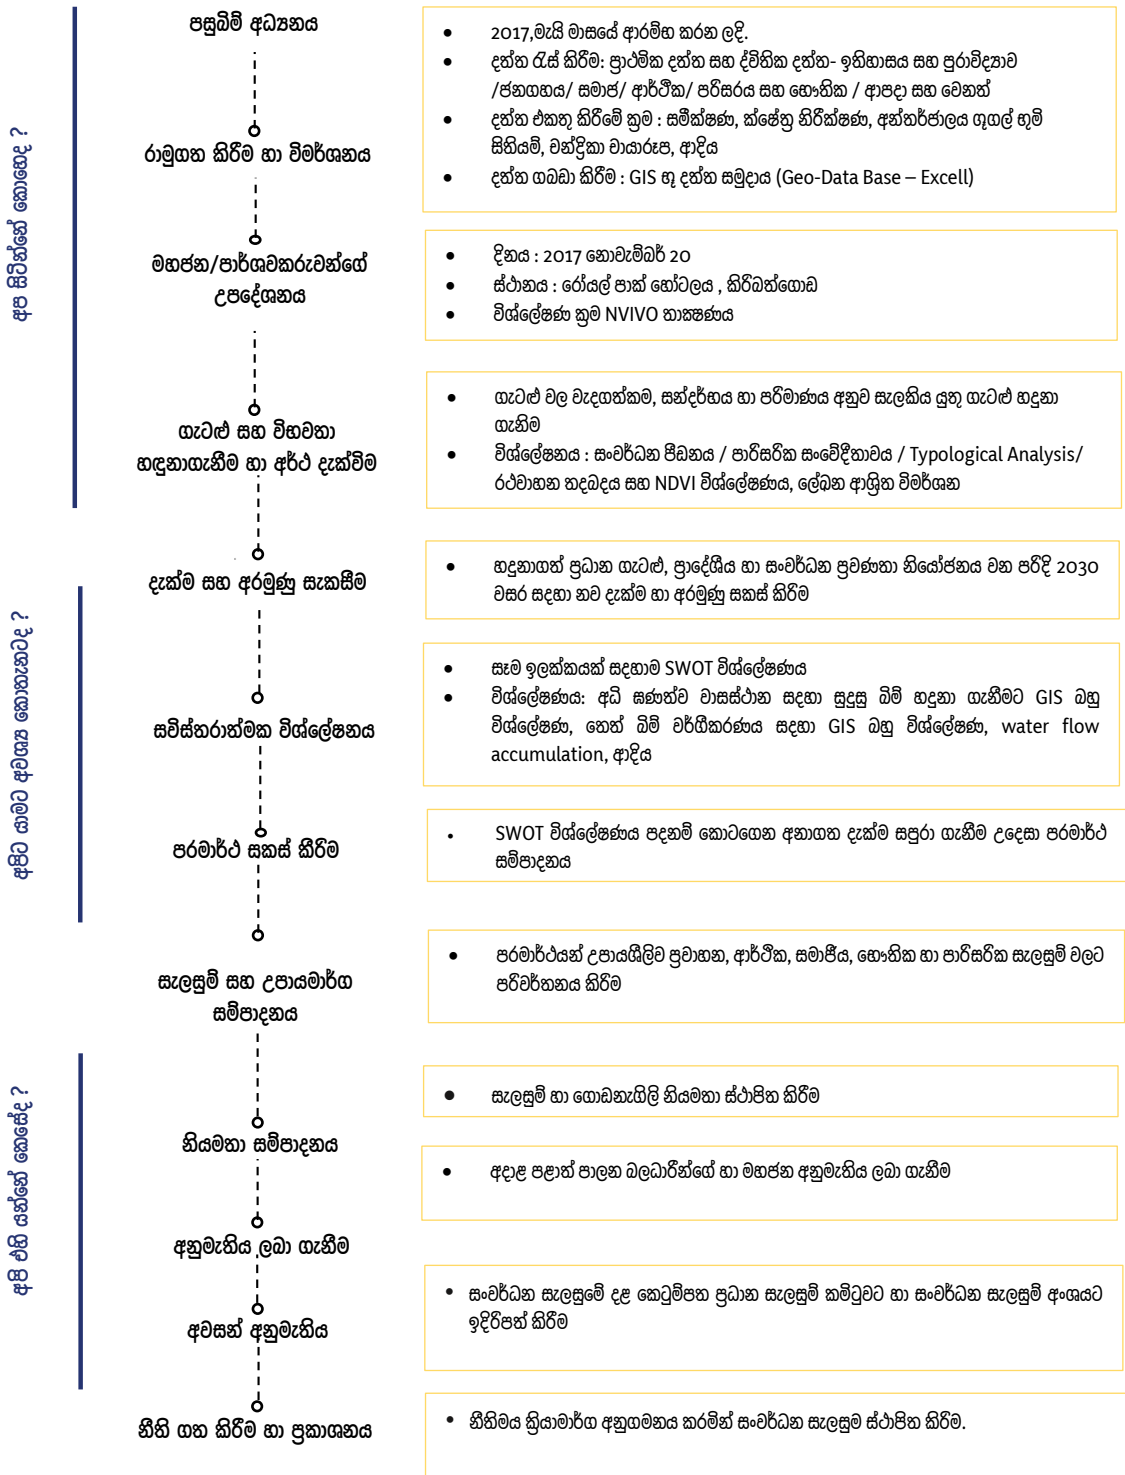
අප සිටින්නේ කොතැද ?

අපිට යාමට අවශ්‍ය කොතැනටද ?

අපි එහි යන්නේ කෙසේද ?

පසුබිම් අධ්‍යනය

රාමුගත කිරීම හා විමර්ශනය

මහජන/පාර්ශවකරුවන්ගේ උපදේශනය

ගැටළු සහ විභවතා හඳුනාගැනීම හා අර්ථ දැක්විම

දැක්ම සහ අරමුණු සැකසීම

සවිස්තරාත්මක විශ්ලේෂනය

පරමාර්ථ සකස් කිරිම

සැලසුම් සහ උපායමාර්ග සම්පාදනය

නියමතා සම්පාදනය

අනුමැතිය ලබා ගැනීම

අවසන් අනුමැතිය

නීති ගත කිරීම හා ප්‍රකාශනය

- 2017,මැයි මාසයේ ආරම්භ කරන ලදි.
- දත්ත රැස් කිරීම: ප්‍රාථමික දත්ත සහ ද්විතික දත්ත- ඉතිහාසය සහ පුරාවිද්‍යාව /ජනගහය/ සමාජ/ ආර්ථික/ පරිසරය සහ භෞතික / ආපදා සහ වෙනත්
- දත්ත එකතු කිරීමේ ක්‍රම : සමීක්ෂණ, ක්ෂේත්‍ර නිරීක්ෂණ, අන්තර්ජාලය ගූගල් භූමි සිතියම්, චන්ද්‍රිකා චායාරූප, ආදිය
- දත්ත ගබඩා කිරීම : GIS භූ දත්ත සමුදාය (Geo-Data Base – Excell)

- දිනය : 2017 නොවැම්බර් 20
- ස්ථානය : රෝයල් පාක් හෝටලය , කිරිබත්ගොඩ
- විශ්ලේෂණ ක්‍රම NVIVO තාක්‍ෂණය

- ගැටළු වල වැදගත්කම, සන්දර්භය හා පරිමාණය අනුව සැලකිය යුතු ගැටළු හඳුනා ගැනීම
- විශ්ලේෂනය : සංවර්ධන පීඩනය / පාරිසරික සංවේදීතාවය / Typological Analysis/ රථවාහන තදබදය සහ NDVI විශ්ලේෂණය, ලේඛන ආශ්‍රිත විමර්ශන

- හඳුනාගත් ප්‍රධාන ගැටළු, ප්‍රාදේශීය හා සංවර්ධන ප්‍රවණතා නියෝජනය වන පරිදි 2030 වසර සඳහා නව දැක්ම හා අරමුණු සකස් කිරීම

- සෑම ඉලක්කයක් සඳහාම SWOT විශ්ලේෂණය
- විශ්ලේෂණය: අධි ඝණත්ව වාසස්ථාන සඳහා සුදුසු බිම් හඳුනා ගැනීමට GIS බහු විශ්ලේෂණ, තෙත් බිම් වර්ගීකරණය සඳහා GIS බහු විශ්ලේෂණ, water flow accumulation, ආදිය

- SWOT විශ්ලේෂණය පදනම් කොටගෙන අනාගත දැක්ම සපුරා ගැනීම උදෙසා පරමාර්ථ සම්පාදනය

- පරමාර්ථයන් උපායශීලිව ප්‍රවාහන, ආර්ථික, සමාජීය, භෞතික හා පාරිසරික සැලසුම් වලට පරිවර්තනය කිරීම

- සැලසුම් හා ගොඩනැගිලි නියමතා ස්ථාපිත කිරීම

- අදාළ පළාත් පාලන බලධාරීන්ගේ හා මහජන අනුමැතිය ලබා ගැනීම

- සංවර්ධන සැලසුමේ දළ කෙටුම්පත ප්‍රධාන සැලසුම් කමිටුවට හා සංවර්ධන සැලසුම් අංශයට ඉදිරිපත් කිරීම

- නීතිමය ක්‍රියාමාර්ග අනුගමනය කරමින් සංවර්ධන සැලසුම ස්ථාපිත කිරීම.